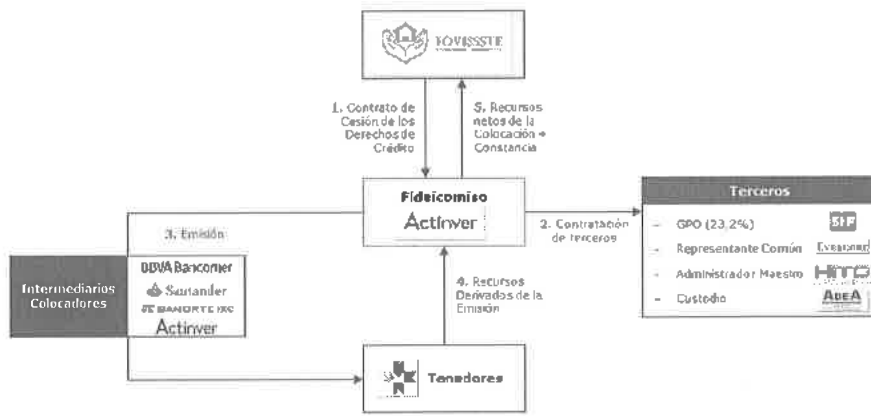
FOVISSSTE

1. Contrato de Cesión de los Derechos de Crédito

5. Recursos netos de la Colocación + Constancia

Fideicomiso
Actinver

2. Contratación de terceros

Terceros
- GPO (23.2%) SIF
- Representante Común Evercore
- Administrador Maestro HITO
- Custodio AdeA

3. Emisión

Intermediarios Colocadores

BBVA Bancomer
Santander
BANORTE IXE
Actinver

4. Recursos Derivados de la Emisión

Tenedores